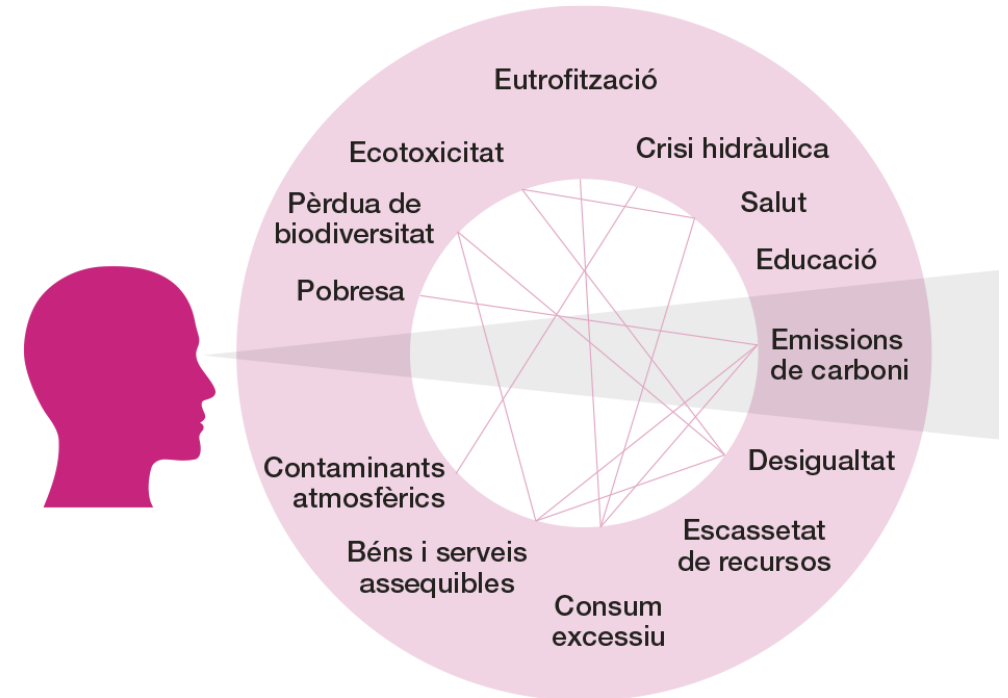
Eutrofització

Ecotoxicitat

Crisi hidràulica

Salut

Pèrdua de biodiversitat

Educació

Pobresa

Emissions de carboni

Contaminants atmosfèrics

Desigualtat

Escassetat de recursos

Béns i serveis assequibles

Consum excessiu